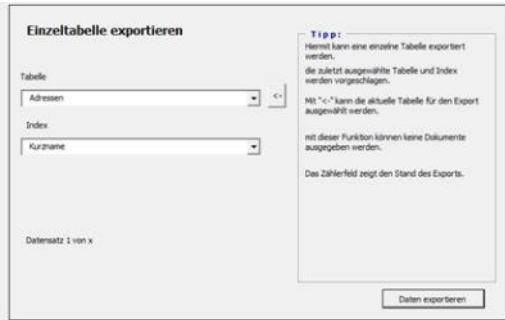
Einzeltabelle exportieren

Tabelle

Adressen

<-

Index

Kurzname

Tipp:

Hiermit kann eine einzelne Tabelle exportiert werden.

die zuletzt ausgewählte Tabelle und Index werden vorgeschlagen.

Mit "<-" kann die aktuelle Tabelle für den Export ausgewählt werden.

mit dieser Funktion können keine Dokumente ausgegeben werden.

Das Zählerfeld zeigt den Stand des Exports.

Datensatz 1 von x

Daten exportieren